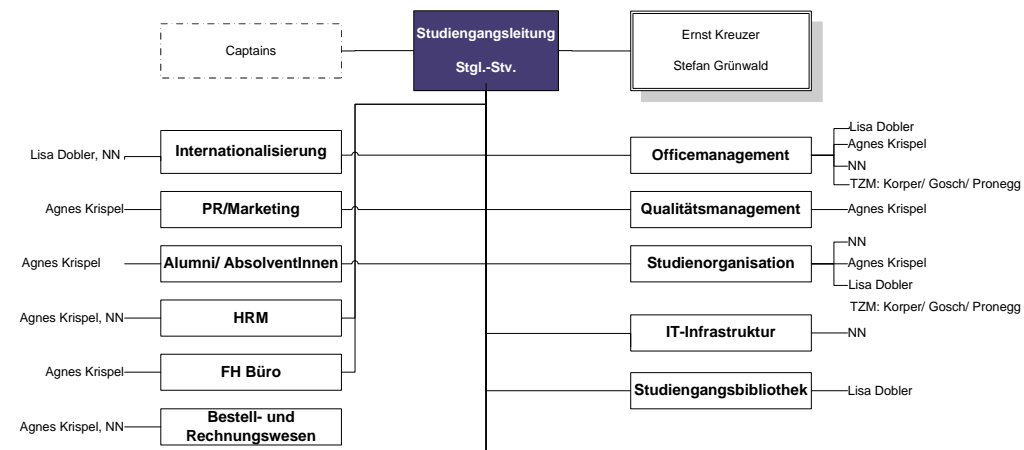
Captains

Studiengangsleitung

Stgl.-Stv.

Ernst Kreuzer

Stefan Grünwald

Lisa Dobler, NN

Internationalisierung

Agnes Krispel

PR/Marketing

Agnes Krispel

Alumni/ AbsolventInnen

Agnes Krispel, NN

HRM

Agnes Krispel

FH Büro

Agnes Krispel, NN

Bestell- und Rechnungswesen

Officemanagement

Lisa Dobler

Agnes Krispel

NN

TZM: Korper/ Gosch/ Pronegg

Qualitätsmanagement

Agnes Krispel

Studienorganisation

NN

Agnes Krispel

Lisa Dobler

TZM: Korper/ Gosch/ Pronegg

IT-Infrastruktur

NN

Studiengangsbibliothek

Lisa Dobler